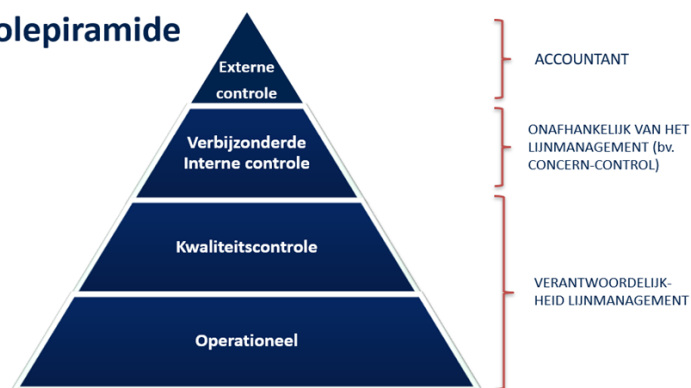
olepiramide

Externe controle

Verbijzonderde Interne controle

Kwaliteitscontrole

Operationeel

ACCOUNTANT

ONAFHANKELIJK VAN HET LIJNMANAGEMENT (bv. CONCERN-CONTROL)

VERANTWOORDELIJKHEID LIJNMANAGEMENT